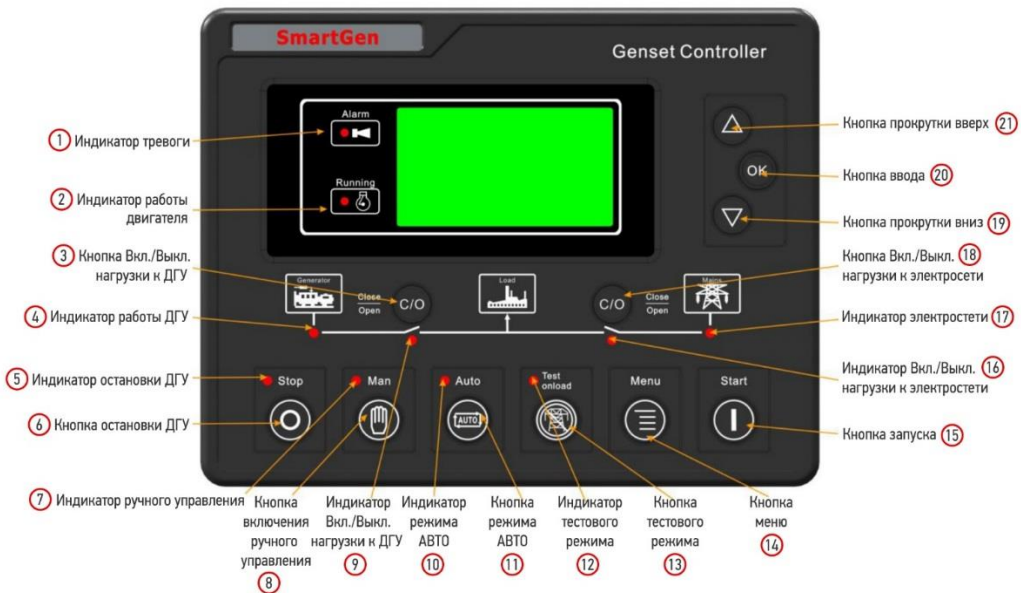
SmartGen

Genset Controller

Alarm

Running

Generator

Close
Open

C/O

Load

C/O

Close
Open

Mains

Stop

Man

Auto

Test onload

Menu

Start

AUTO

OK

1 Индикатор тревоги

2 Индикатор работы двигателя

3 Кнопка Вкл./Выкл. нагрузки к ДГУ

4 Индикатор работы ДГУ

5 Индикатор остановки ДГУ

6 Кнопка остановки ДГУ

7 Индикатор ручного управления

Кнопка включения ручного управления 8

Индикатор Вкл./Выкл. нагрузки к ДГУ 9

Индикатор режима АВТО 10

Кнопка режима АВТО 11

Индикатор тестового режима 12

Кнопка тестового режима 13

Кнопка меню 14

Кнопка запуска 15

Индикатор Вкл./Выкл. 16 нагрузки к электростети

Индикатор электростети 17

Кнопка Вкл./Выкл. 18 нагрузки к электросети

Кнопка прокрутки вниз 19

Кнопка ввода 20

Кнопка прокрутки вверх 21